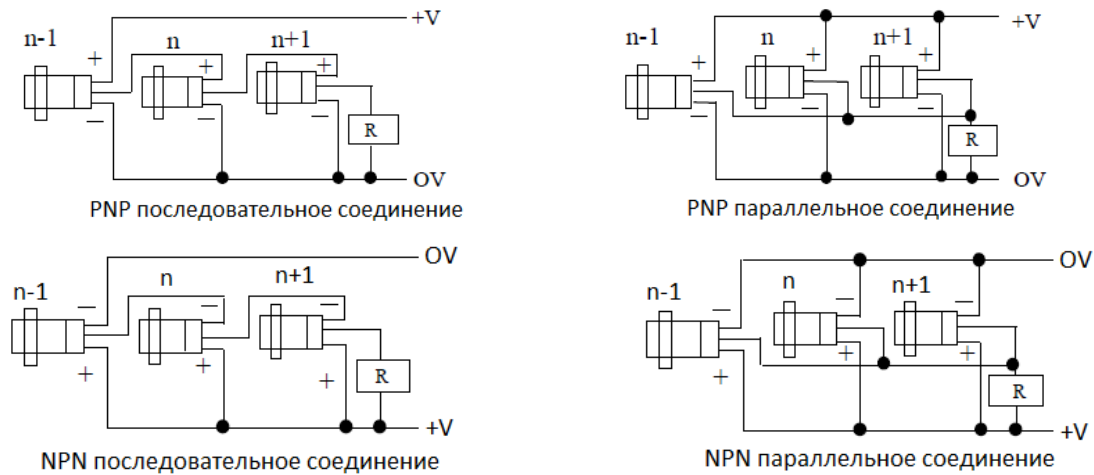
n-1
n
n+1
+V
+
+
+
–
–
–
R
OV
PNP последовательное соединение

n-1
n
n+1
+V
+
+
+
–
–
–
R
OV
PNP параллельное соединение

n-1
n
n+1
OV
–
–
–
+
+
+
R
+V
NPN последовательное соединение

n-1
n
n+1
OV
–
–
–
+
+
+
R
+V
NPN параллельное соединение